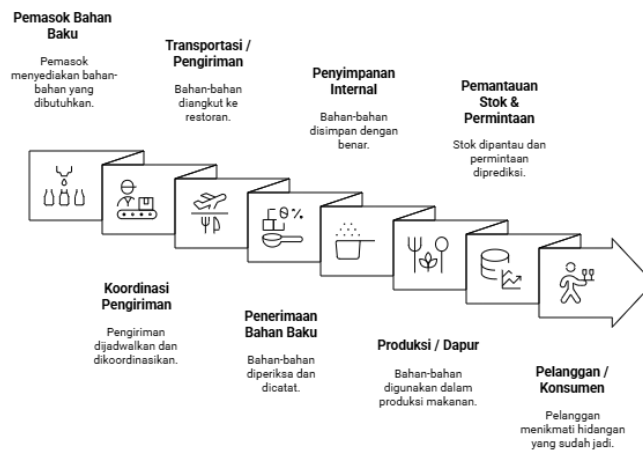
Pemasok Bahan Baku

Pemasok menyediakan bahan-bahan yang dibutuhkan.

Transportasi / Pengiriman

Bahan-bahan diangkut ke restoran.

Penyimpanan Internal

Bahan-bahan disimpan dengan benar.

Pemantauan Stok & Permintaan

Stok dipantau dan permintaan diprediksi.

Koordinasi Pengiriman

Pengiriman dijadwalkan dan dikoordinasikan.

Penerimaan Bahan Baku

Bahan-bahan diperiksa dan dicatat.

Produksi / Dapur

Bahan-bahan digunakan dalam produksi makanan.

Pelanggan / Konsumen

Pelanggan menikmati hidangan yang sudah jadi.